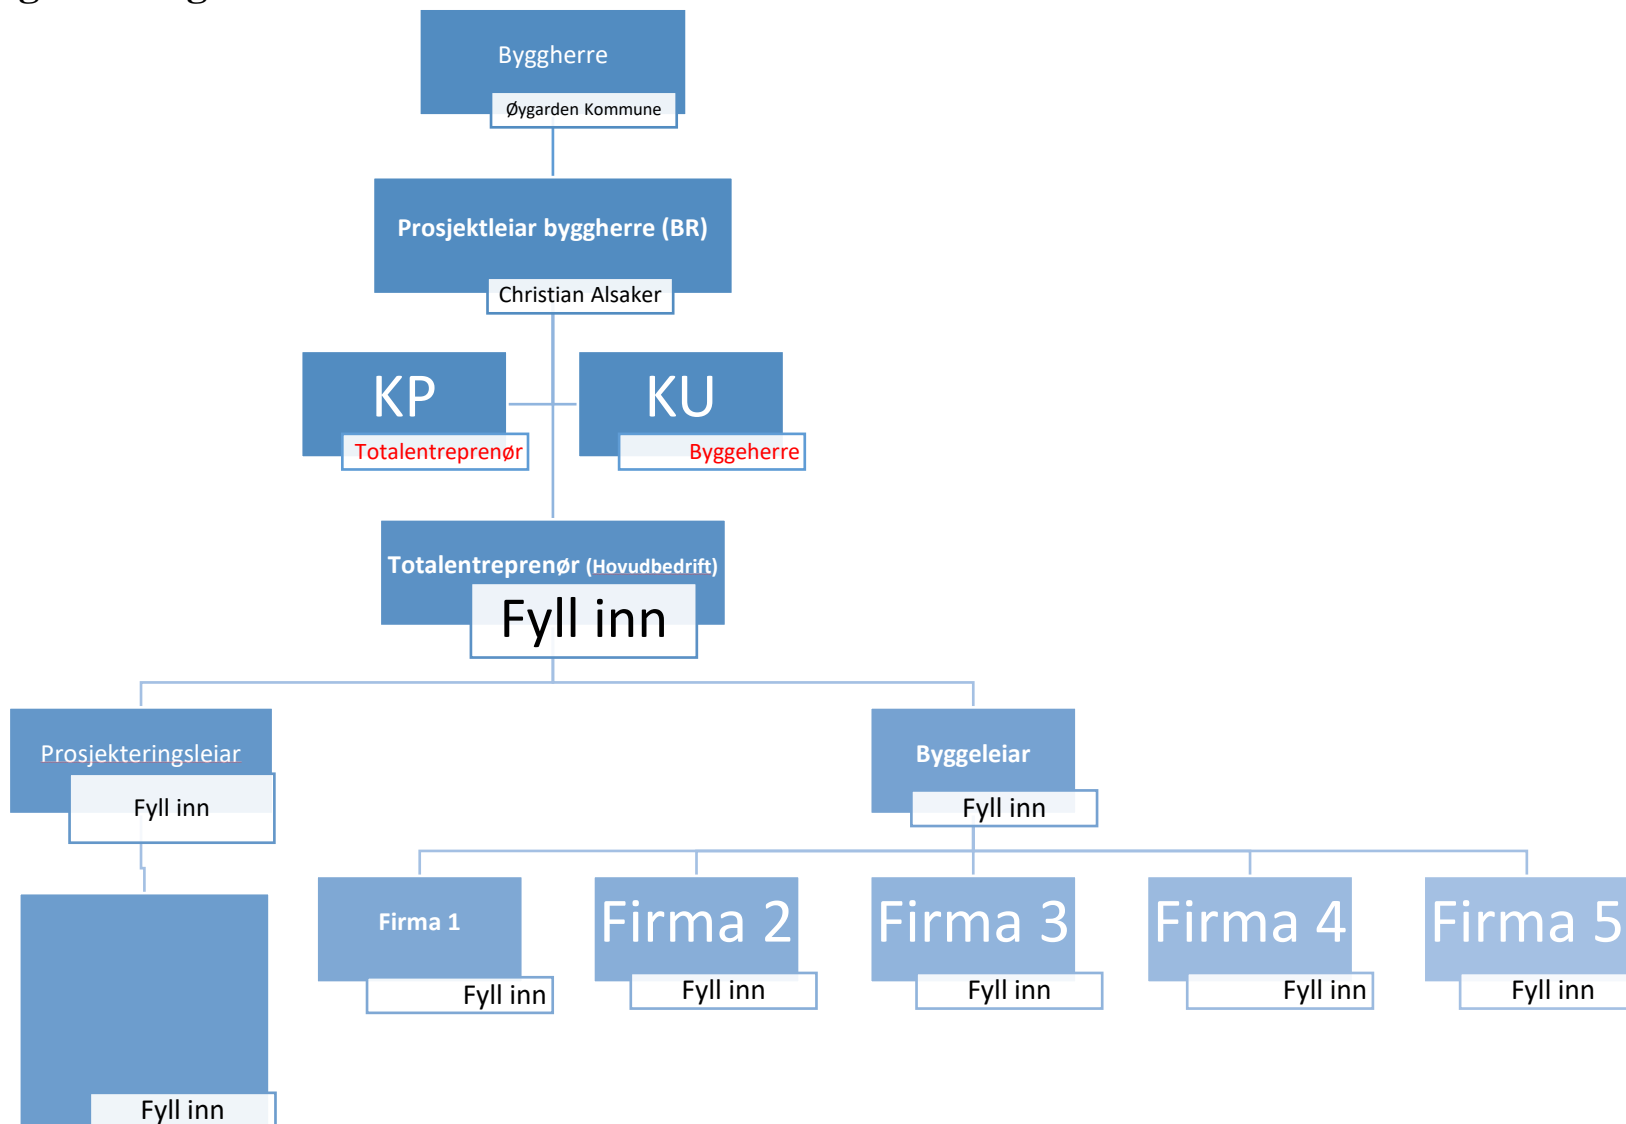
Byggherre
Øygarden Kommune

Prosjektleiar byggherre (BR)
Christian Alsaker

KP
Totalentreprenør

KU
Byggeherre

Totalentreprenør (Hovudbedrift)
Fyll inn

Prosjekteringsleiar
Fyll inn

Byggeleiar
Fyll inn

Firma 1
Fyll inn

Firma 2
Fyll inn

Firma 3
Fyll inn

Firma 4
Fyll inn

Firma 5
Fyll inn

Fyll inn